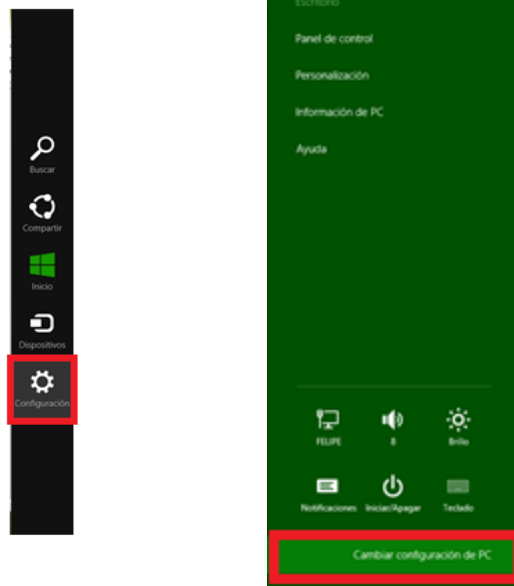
Buscar

Compartir

Inicio

Dispositivos

Configuración

Escritorio

Panel de control

Personalización

Información de PC

Ayuda

FELIPE

8

Brillo

Notificaciones

Iniciar/Apagar

Teclado

Cambiar configuración de PC